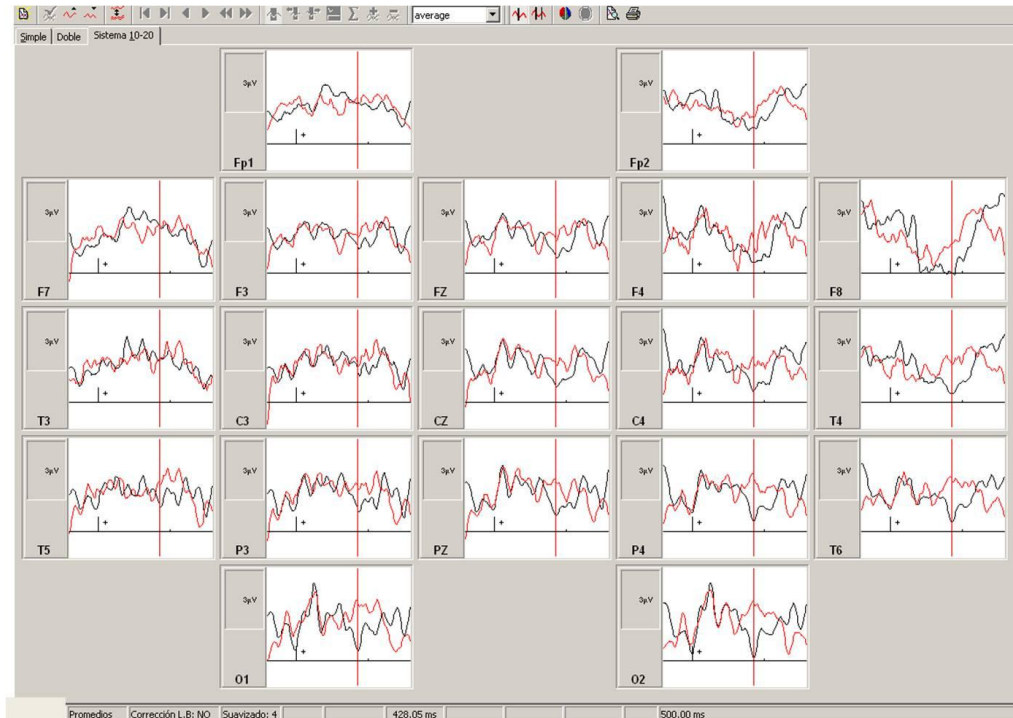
average

Simple | Doble | Sistema 10-20

3µV
Fp1

3µV
Fp2

3µV
F7

3µV
F3

3µV
FZ

3µV
F4

3µV
F8

3µV
T3

3µV
C3

3µV
CZ

3µV
C4

3µV
T4

3µV
T5

3µV
P3

3µV
PZ

3µV
P4

3µV
T6

3µV
O1

3µV
O2

Promedios | Corrección L.B: NO | Suavizado: 4 | 428.05 ms | 500.00 ms